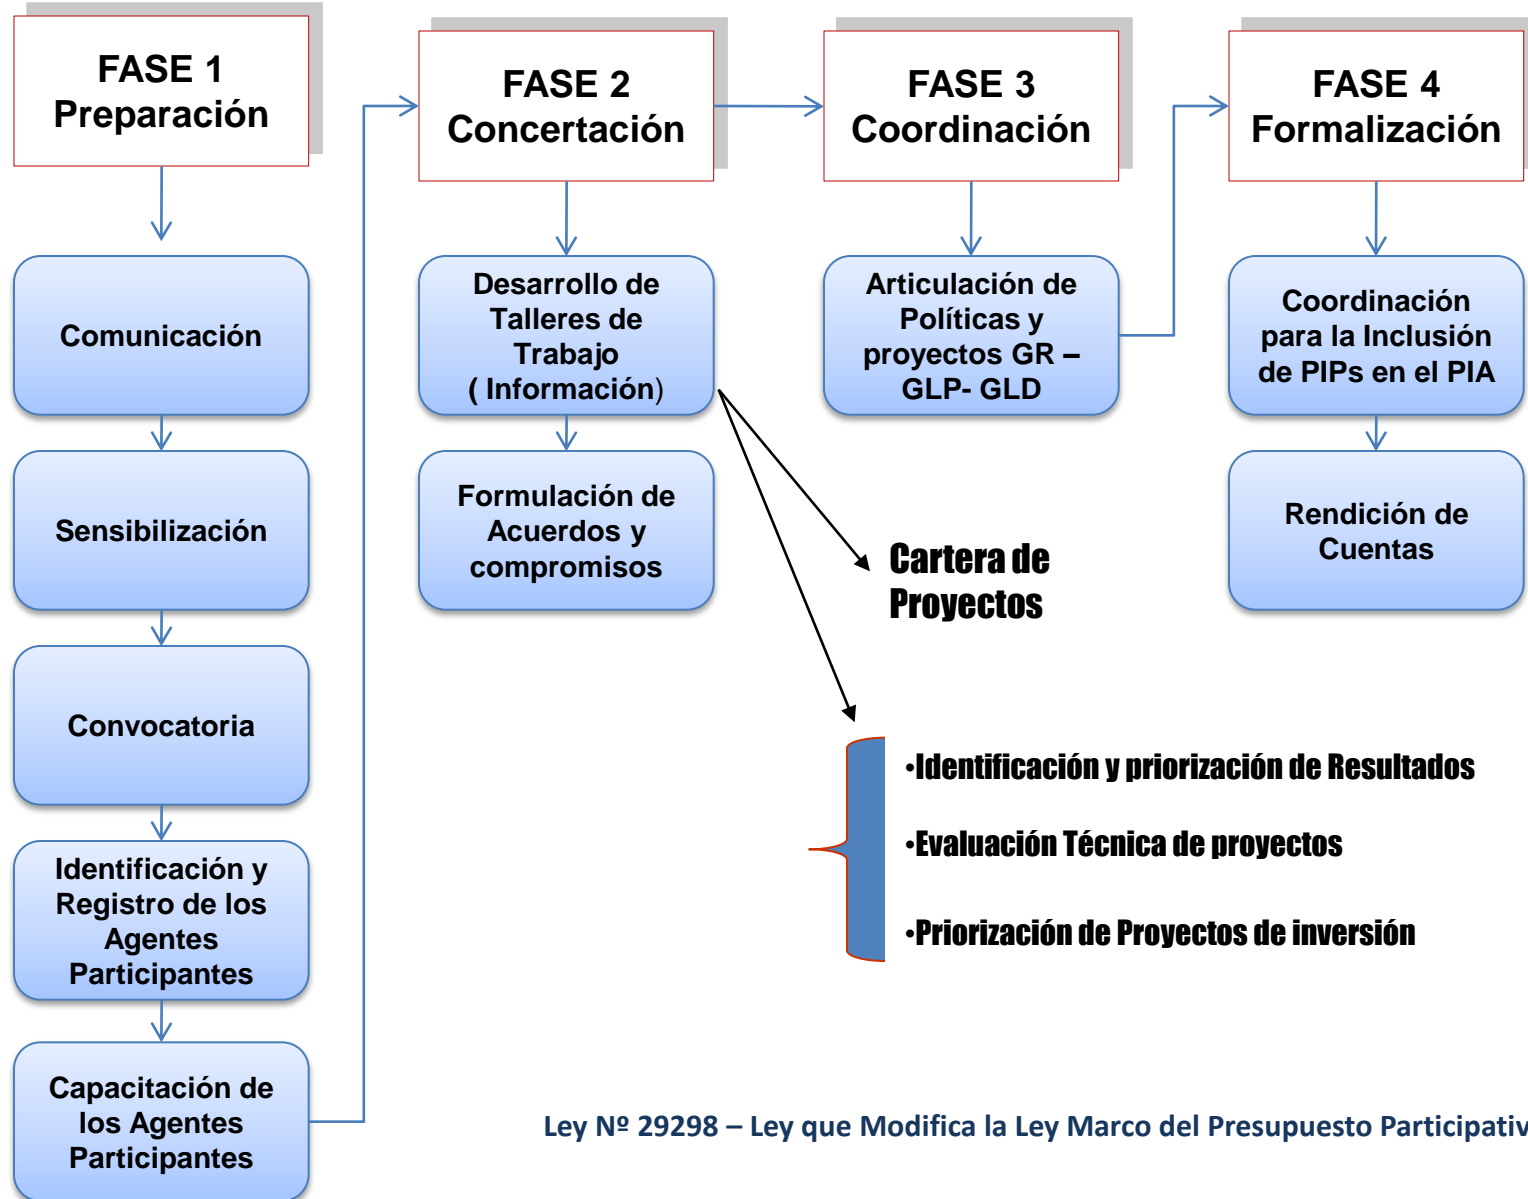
FASE 1
Preparación

Comunicación

Sensibilización

Convocatoria

Identificación y Registro de los Agentes Participantes

Capacitación de los Agentes Participantes

FASE 2
Concertación

Desarrollo de Talleres de Trabajo ( Información)

Formulación de Acuerdos y compromisos

FASE 3
Coordinación

Articulación de Políticas y proyectos GR – GLP- GLD

FASE 4
Formalización

Coordinación para la Inclusión de PIPs en el PIA

Rendición de Cuentas

Cartera de Proyectos

•Identificación y priorización de Resultados

•Evaluación Técnica de proyectos

•Priorización de Proyectos de inversión

Ley Nº 29298 – Ley que Modifica la Ley Marco del Presupuesto Participativ